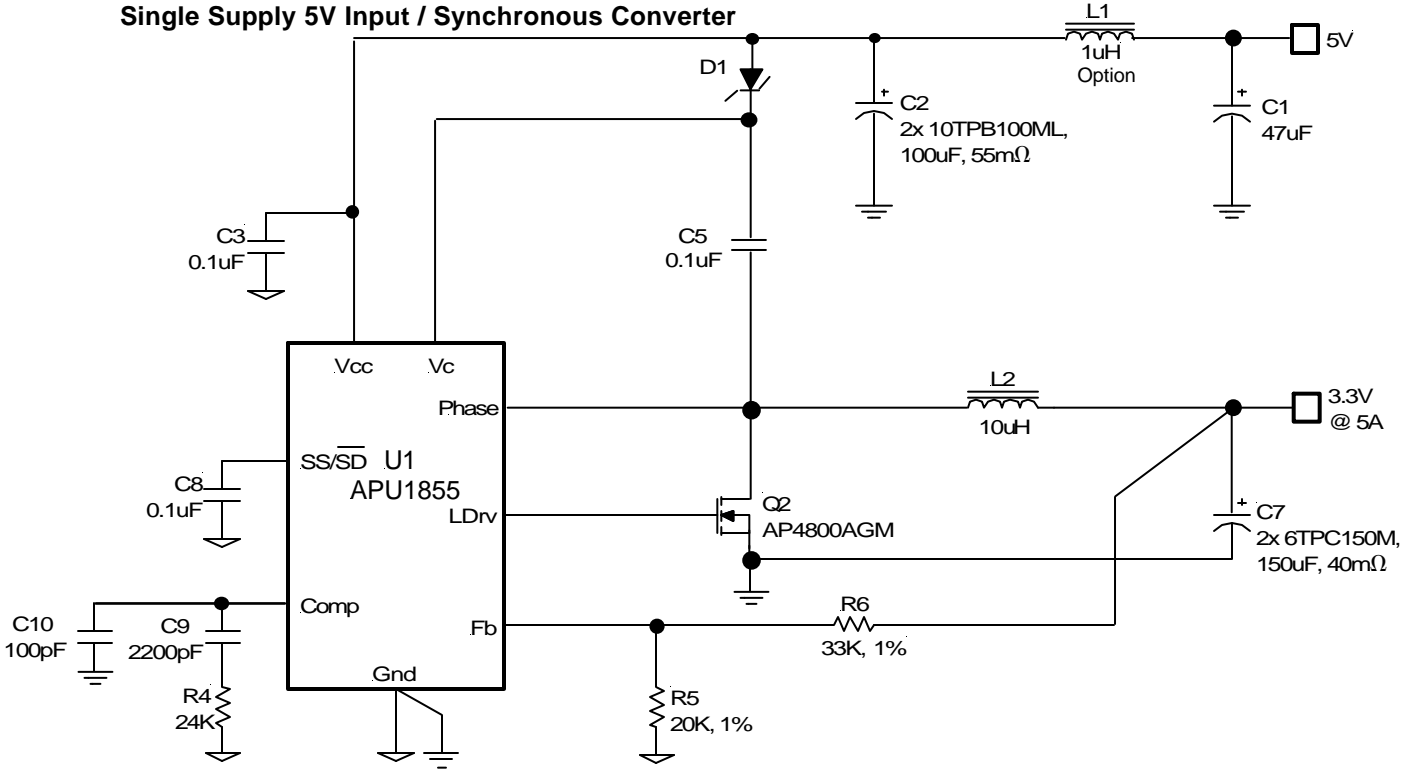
Single Supply 5V Input / Synchronous Converter

D1

L1
1uH
Option

5V

C2
2x 10TPB100ML,
100uF, 55m$\Omega$

C1
47uF

C3
0.1uF

C5
0.1uF

Vcc
Vc
Phase

L2
10uH

3.3V
@ 5A

C8
0.1uF

SS/$\overline{SD}$ U1
APU1855

LDrv

Q2
AP4800AGM

C7
2x 6TPC150M,
150uF, 40m$\Omega$

C10
100pF

C9
2200pF

Comp

Fb

R6
33K, 1%

Gnd

R4
24K

R5
20K, 1%